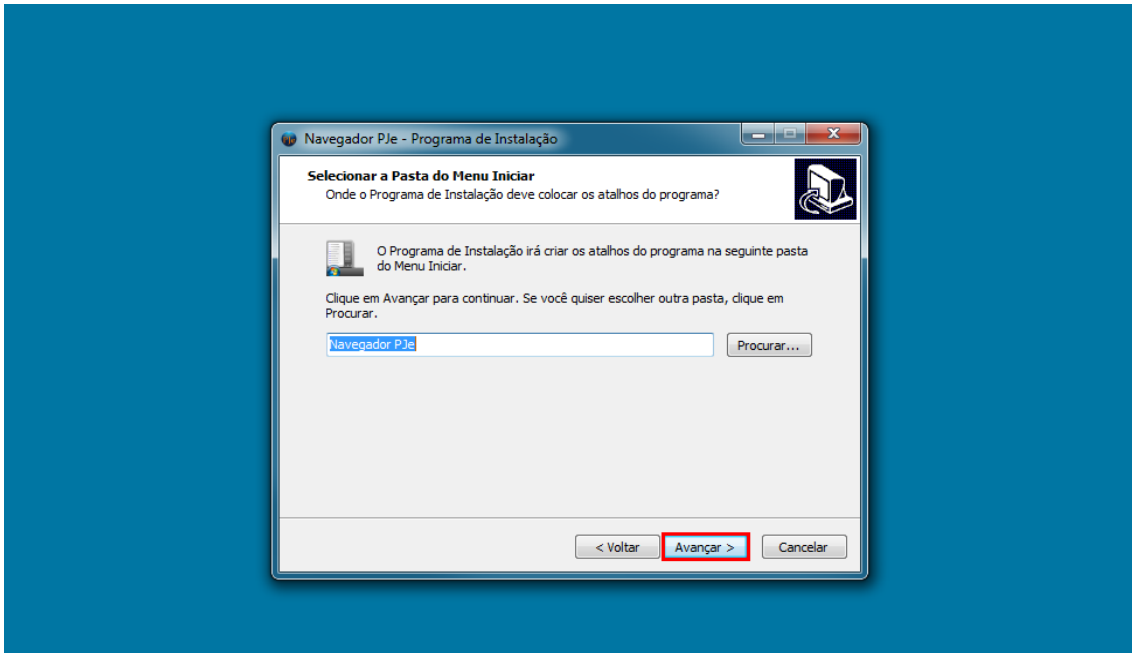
Navegador PJe - Programa de Instalação

Selecionar a Pasta do Menu Iniciar
Onde o Programa de Instalação deve colocar os atalhos do programa?

O Programa de Instalação irá criar os atalhos do programa na seguinte pasta do Menu Iniciar.

Clique em Avançar para continuar. Se você quiser escolher outra pasta, clique em Procurar.

Navegador PJe

Procurar...

< Voltar

Avançar >

Cancelar